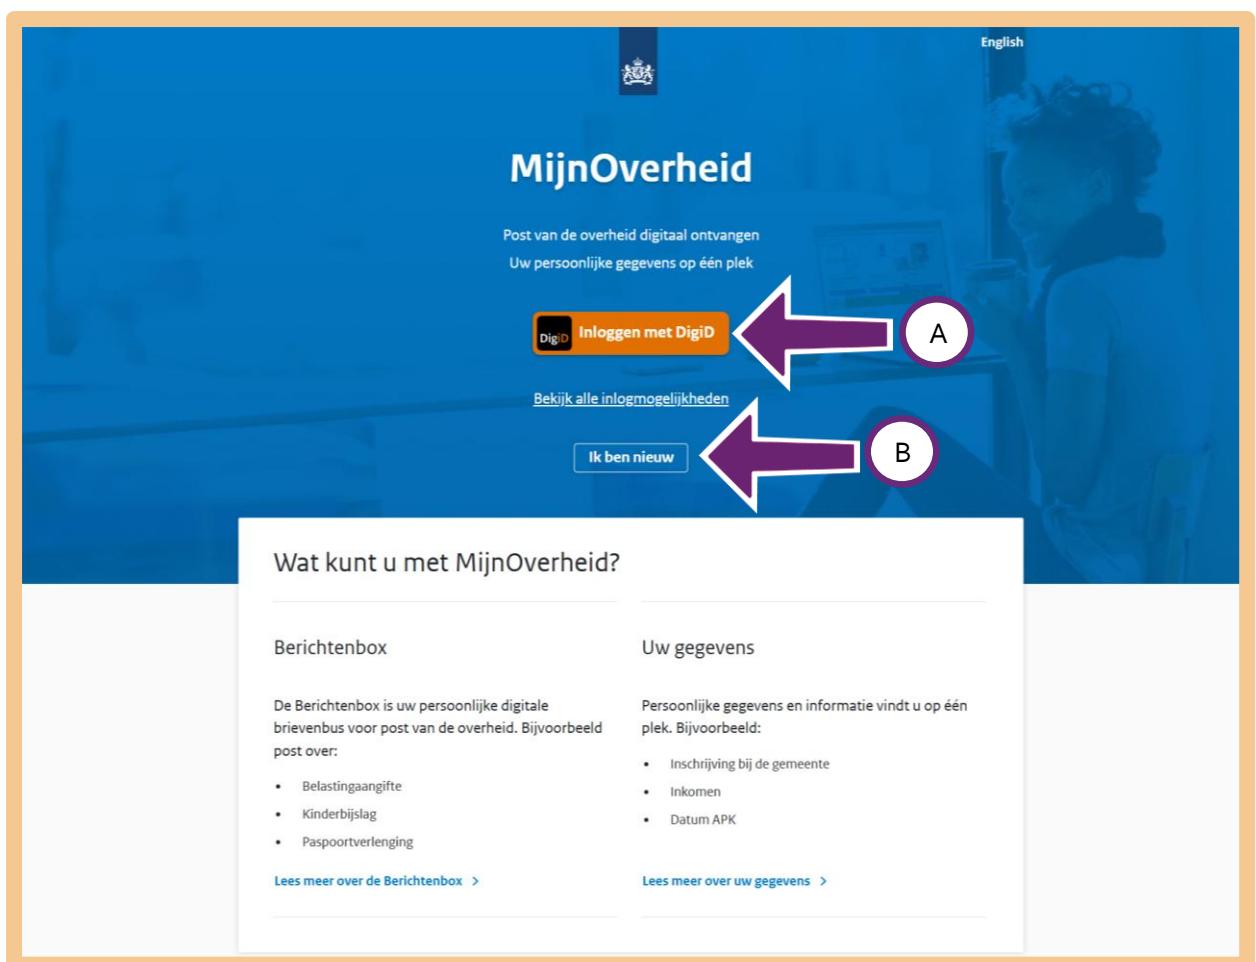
English

MijnOverheid

Post van de overheid digitaal ontvangen
Uw persoonlijke gegevens op één plek

DigiD Inloggen met DigiD

A

Bekijk alle inlogmogelijkheden

Ik ben nieuw

B

Wat kunt u met MijnOverheid?

Berichtenbox

De Berichtenbox is uw persoonlijke digitale brievenbus voor post van de overheid. Bijvoorbeeld post over:

- Belastingaangifte
- Kinderbijslag
- Paspoortverlenging

Lees meer over de Berichtenbox >

Uw gegevens

Persoonlijke gegevens en informatie vindt u op één plek. Bijvoorbeeld:

- Inschrijving bij de gemeente
- Inkomen
- Datum APK

Lees meer over uw gegevens >